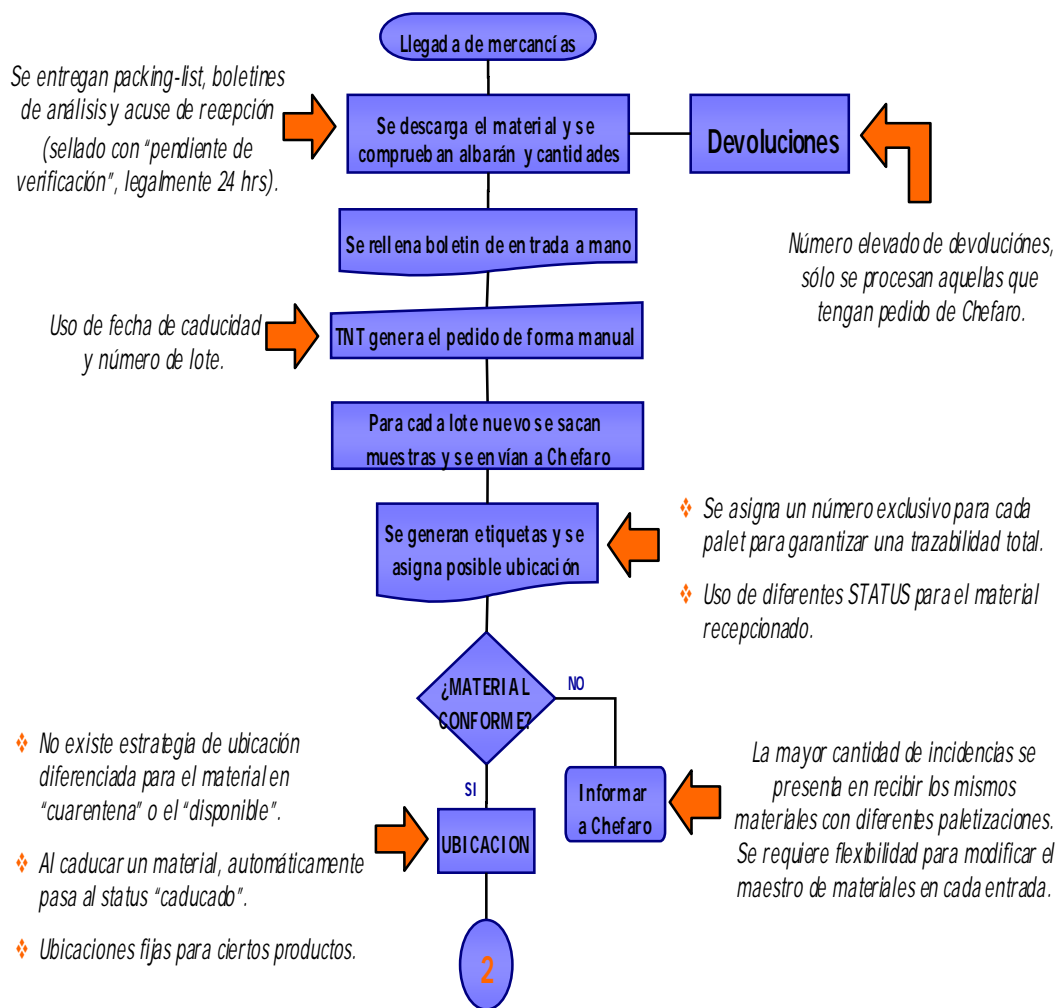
Llegada de mercancías

Se entregan packing-list, boletines de análisis y acuse de recepción (sellado con "pendiente de verificación", legalmente 24 hrs).

Se descarga el material y se comprueban albarán y cantidades

Devoluciones

Número elevado de devoluciónes, sólo se procesan aquellas que tengan pedido de Chefaro.

Se rellena boletin de entrada a mano

Uso de fecha de caducidad y número de lote.

TNT genera el pedido de forma manual

Para cada lote nuevo se sacan muestras y se envían a Chefaro

Se generan etiquetas y se asigna posible ubicación

❖ Se asigna un número exclusivo para cada palet para garantizar una trazabilidad total.

❖ Uso de diferentes STATUS para el material recepcionado.

¿MATERIAL CONFORME?

NO

SI

❖ No existe estrategia de ubicación diferenciada para el material en "cuarentena" o el "disponible".

❖ Al caducar un material, automáticamente pasa al status "caducado".

❖ Ubicaciones fijas para ciertos productos.

UBICACION

Informar a Chefaro

La mayor cantidad de incidencias se presenta en recibir los mismos materiales con diferentes paletizaciones. Se requiere flexibilidad para modificar el maestro de materiales en cada entrada.

2